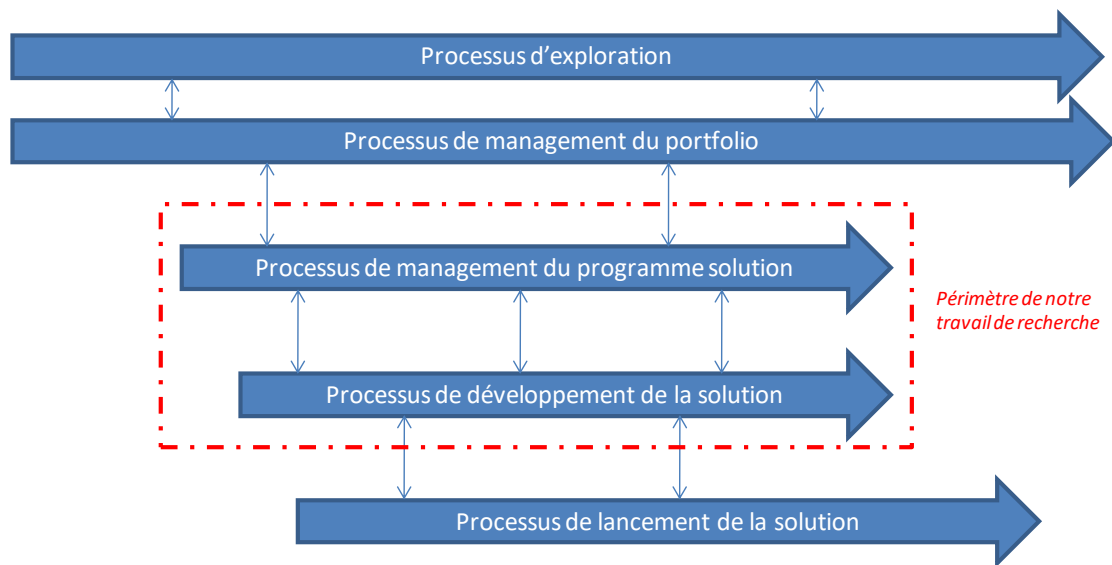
Processus d’exploration

Processus de management du portfolio

Processus de management du programme solution

Périmètre de notre travail de recherche

Processus de développement de la solution

Processus de lancement de la solution